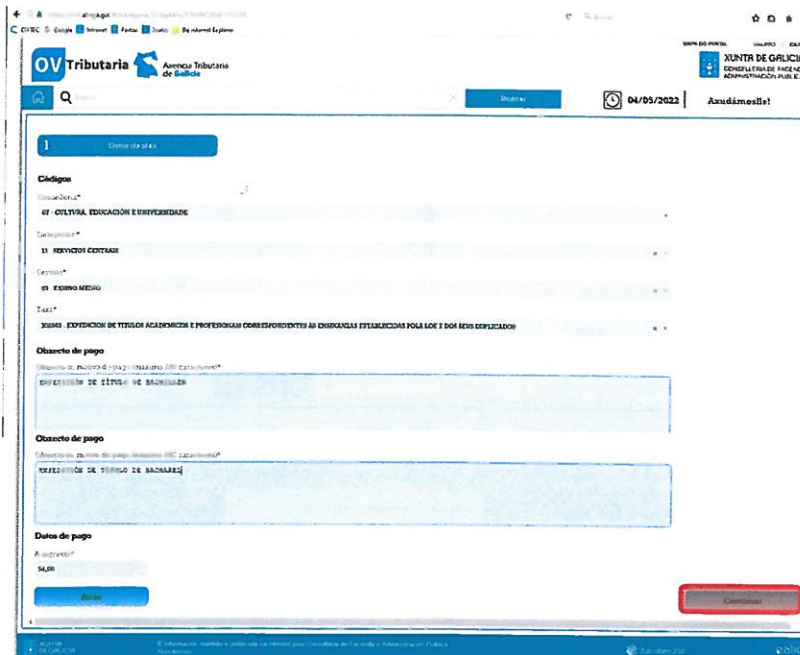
CIXTEC Google Intranet Portas Sueldo Be Internet Explorer

MAPA DO PORTAL

OV Tributaria Axencia Tributaria de Galicia

XUNTA DE GALICIA
CONSELLERÍA DE FACENDA
ADMINISTRACIÓN PÚBLICA

Buscar

04/05/2022

Axudámoslle!

1 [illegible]

Códigos

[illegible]*
07 - CULTURA, EDUCACIÓN E UNIVERSIDADE

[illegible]*
13 - SERVICIOS CENTRAIS

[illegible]*
03 - ENSINO MEDIO

Taxa*
30303 - EXPEDICIÓN DE TÍTULOS ACADÉMICOS E PROFESIONAIS CORRESPONDENTES ÁS ENSINANZAS ESTABLECIDAS POLA LOE E DOS SEUS DUPLICADOS

Obxecto de pago

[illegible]*
EXPEDICIÓN DE TÍTULO DE BACHARELER

Obxecto de pago

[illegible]*
EXPEDICIÓN DE TÍTULO DE BACHAREL

Datos de pago

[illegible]*
54,08

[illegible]

Continuar

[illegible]